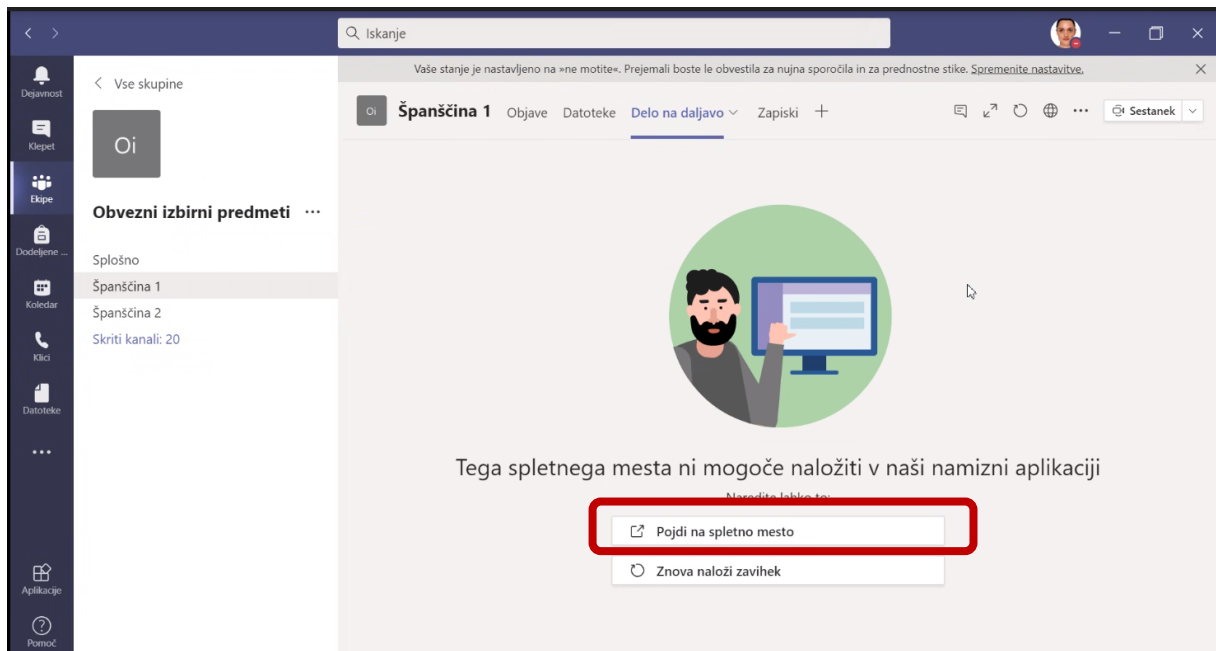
Iskanje

Vaše stanje je nastavljeno na »ne motite«. Prejemali boste le obvestila za nujna sporočila in za prednostne stike. Spremenite nastavitve.

Dejavnost
Klepet
Ekipe
Dodeljene ...
Koledar
Klici
Datoteke
...
Aplikacije
Pomoč

Vse skupine

Oi

Obvezni izbirni predmeti ...

Splošno
Španščina 1
Španščina 2
Skriti kanali: 20

Oi Španščina 1 Objave Datoteke Delo na daljavo Zapiski +

Sestanek

Tega spletnega mesta ni mogoče naložiti v naši namizni aplikaciji

Naredite lahko to:

Pojdi na spletno mesto

Znova naloži zavihek